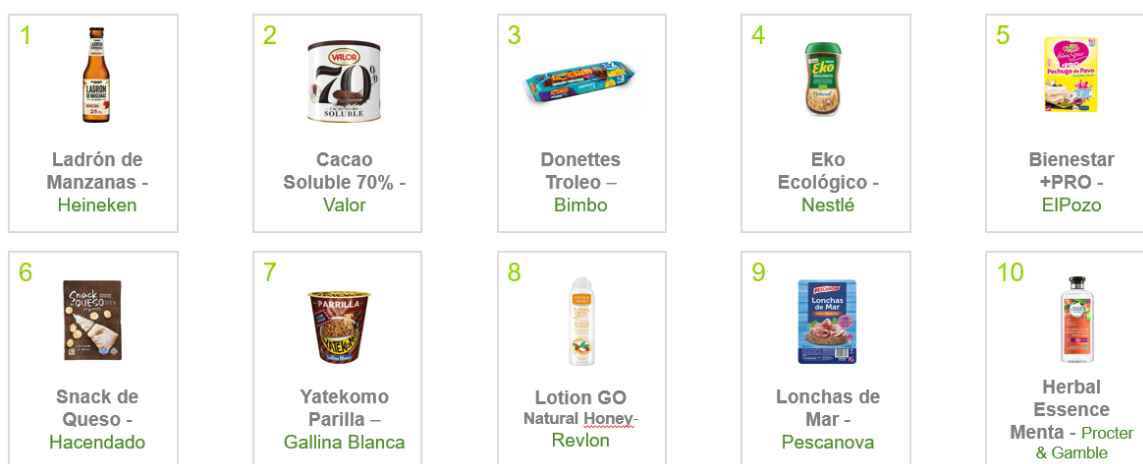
1
Ladrón de Manzanas - Heineken

2
Cacao Soluble 70% - Valor

3
Donettes Troleo – Bimbo

4
Eko Ecológico - Nestlé

5
Bienestar +PRO - ElPozo

6
Snack de Queso - Hacendado

7
Yatekomo Parilla – Gallina Blanca

8
Lotion GO Natural Honey- Revlon

9
Lonchas de Mar - Pescanova

10
Herbal Essence Menta - Procter & Gamble